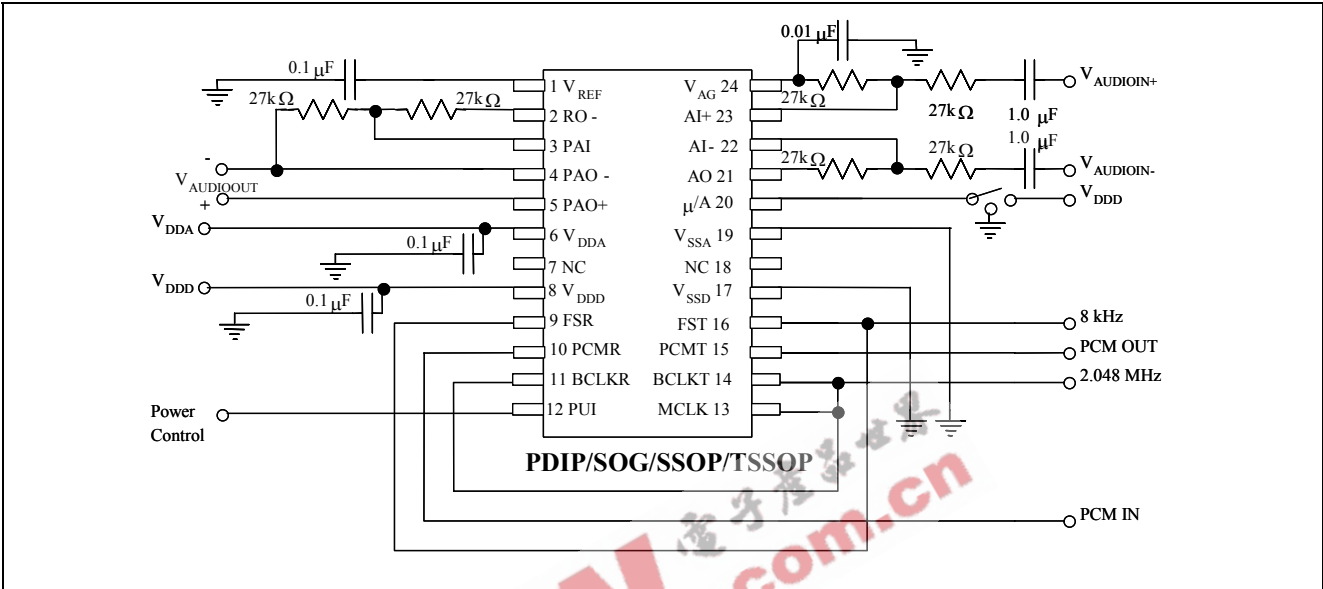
0.01 μF

0.1 μF

$V_{AUDIOIN+}$

27kΩ

27kΩ

1 $V_{REF}$

$V_{AG}$ 24

27kΩ

27kΩ

1.0 μF

2 RO -

AI+ 23

1.0 μF

3 PAI

AI- 22

27kΩ

27kΩ

-

$V_{AUDIOIN-}$

4 PAO -

AO 21

$V_{AUDIOOUT}$

+

5 PAO+

μ/A 20

$V_{DDD}$

$V_{DDA}$

6 $V_{DDA}$

$V_{SSA}$ 19

0.1 μF

7 NC

NC 18

$V_{DDD}$

8 $V_{DDD}$

$V_{SSD}$ 17

0.1 μF

9 FSR

FST 16

8 kHz

10 PCMR

PCMT 15

PCM OUT

11 BCLKR

BCLKT 14

2.048 MHz

Power Control

12 PUI

MCLK 13

PDIP/SOG/SSOP/TSSOP

PCM IN

电子产品世界 .com.cn